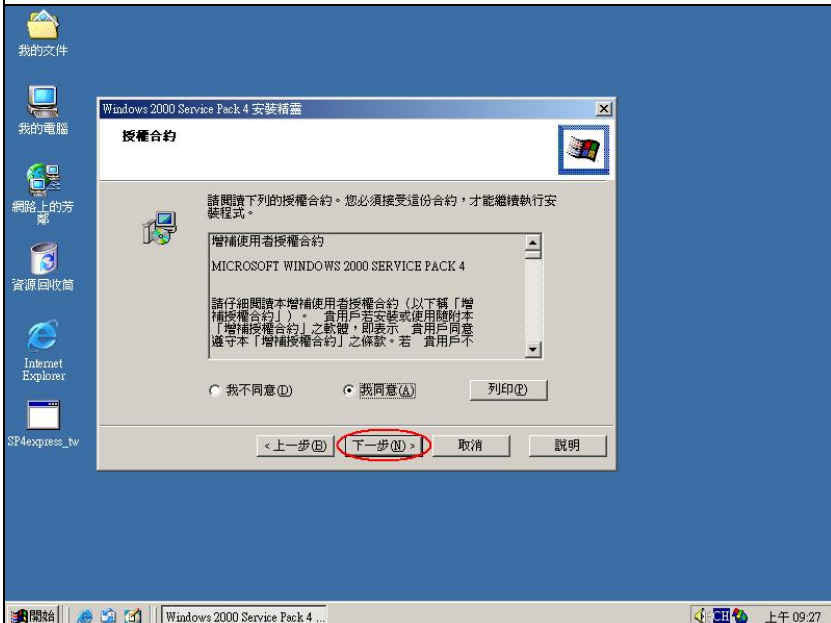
我的文件

我的電腦

網路上的芳鄰

資源回收筒

Internet Explorer

SP4express_tw

Windows 2000 Service Pack 4 安裝精靈

授權合約

請閱讀下列的授權合約。您必須接受這份合約，才能繼續執行安裝程式。

增補使用者授權合約

MICROSOFT WINDOWS 2000 SERVICE PACK 4

請仔細閱讀本增補使用者授權合約（以下稱「增補授權合約」）。 貴用戶若安裝或使用隨附本「增補授權合約」之軟體，即表示 貴用戶同意遵守本「增補授權合約」之條款。若 貴用戶不

我不同意(D)

我同意(A)

列印(P)

< 上一步(B)

下一步(N) >

取消

說明

開始

Windows 2000 Service Pack 4 ...

CH

上午 09:27